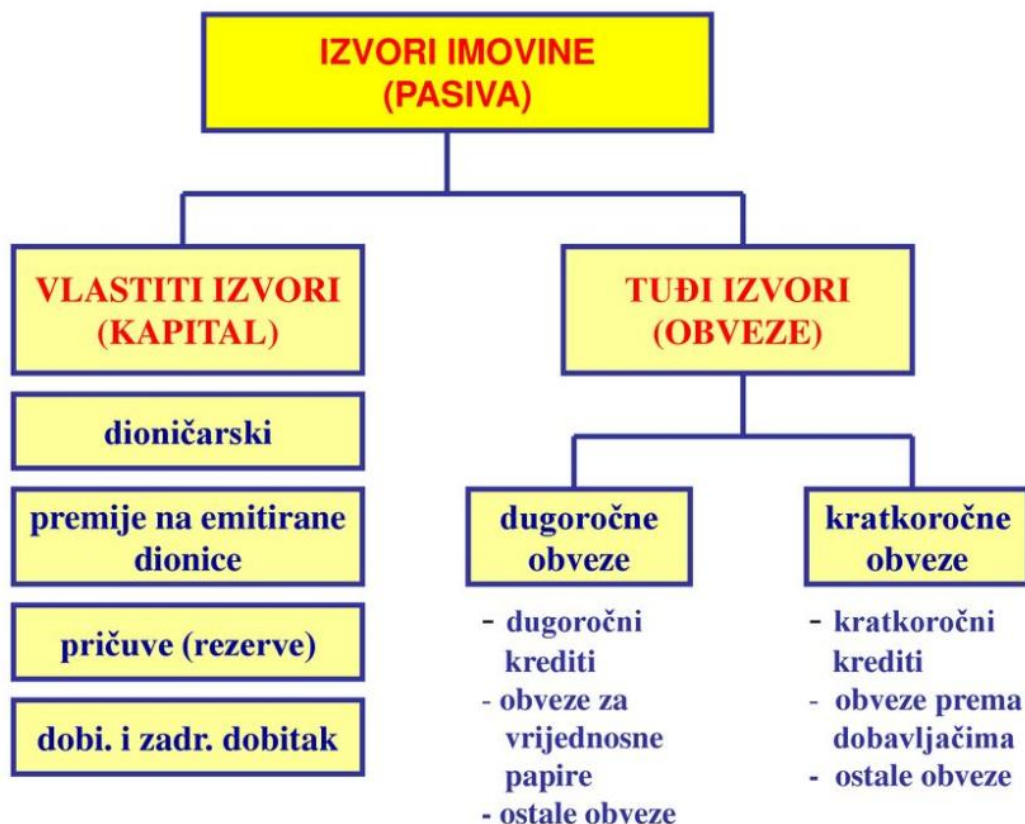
IZVORI IMOVINE
(PASIVA)

VLASTITI IZVORI
(KAPITAL)

dioničarski

premije na emitirane dionice

pričuve (rezerve)

dobi. i zadr. dobitak

TUĐI IZVORI
(OBVEZE)

dugoročne obveze

- dugoročni krediti
- obveze za vrijednosne papire
- ostale obveze

kratkoročne obveze

- kratkoročni krediti
- obveze prema dobavljačima
- ostale obveze